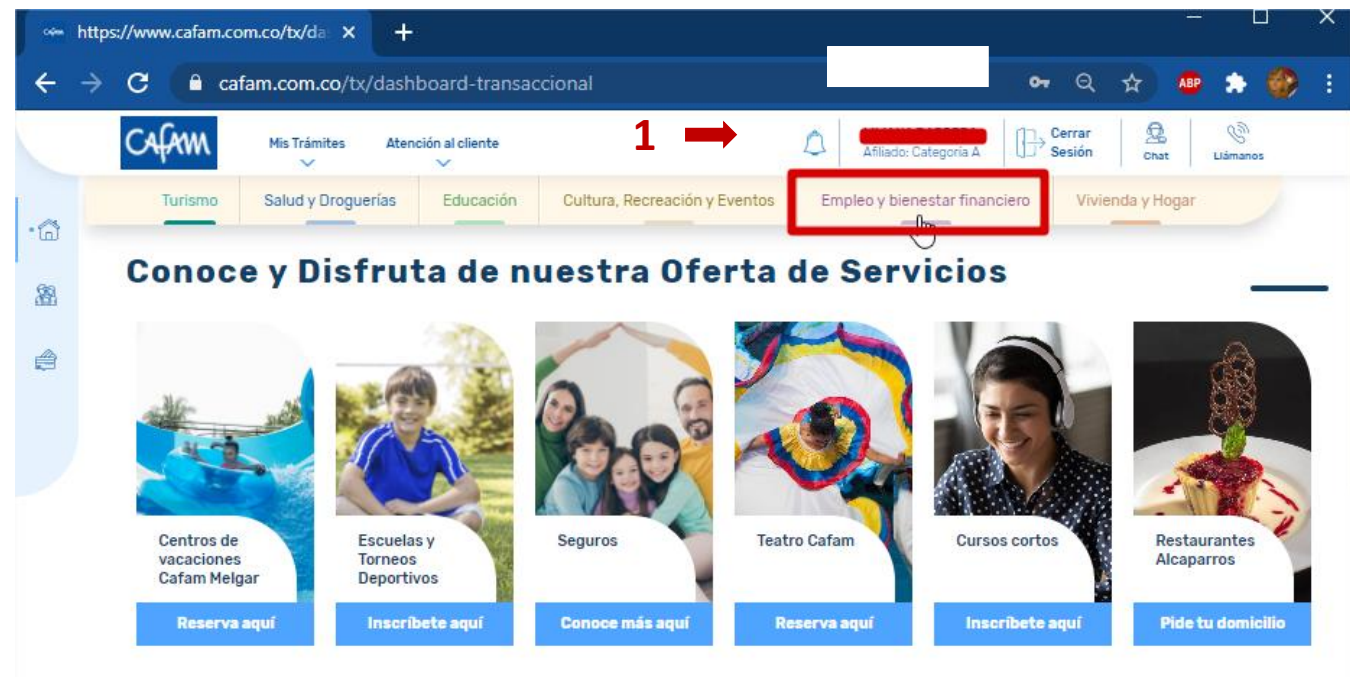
https://www.cafam.com.co/tx/da ×

cafam.com.co/tx/dashboard-transaccional

ABP

Cafam

Mis Trámites

Atención al cliente

1

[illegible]
Afiliado: Categoría A

Cerrar Sesión

Chat

Llámanos

Turismo

Salud y Droguerías

Educación

Cultura, Recreación y Eventos

Empleo y bienestar financiero

Vivienda y Hogar

Conoce y Disfruta de nuestra Oferta de Servicios

Centros de vacaciones Cafam Melgar

Reserva aquí

Escuelas y Torneos Deportivos

Inscríbete aquí

Seguros

Conoce más aquí

Teatro Cafam

Reserva aquí

Cursos cortos

Inscríbete aquí

Restaurantes Alcaparros

Pide tu domicilio